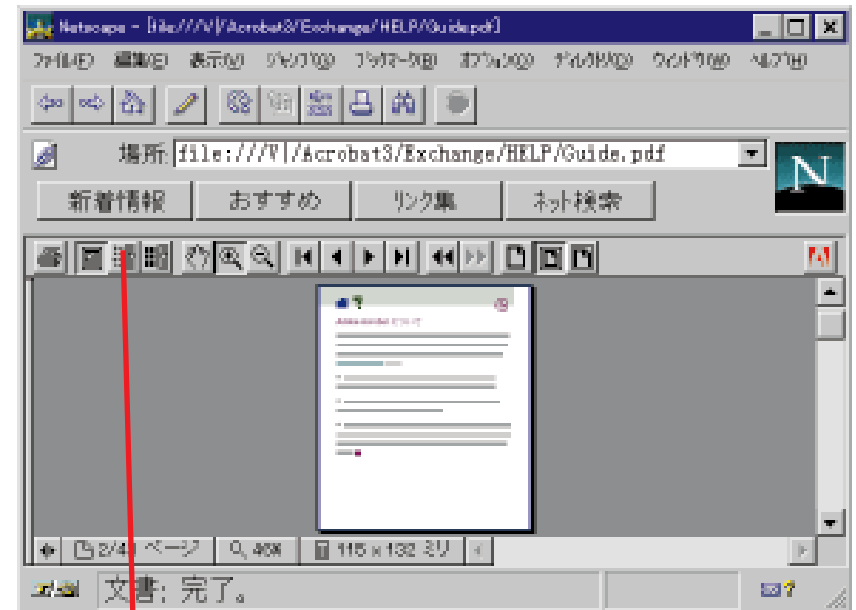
Netscape - [file:///V|/Acrobat3/Exchange/HELP/Guide.pdf]

ファイル(F) 編集(E) 表示(V) ジャンプ(G) ブックマーク(B) オプション(O) ディレクトリ(D) ウィンドウ(W) ヘルプ(H)

場所: file:///V|/Acrobat3/Exchange/HELP/Guide.pdf

新着情報 おすすめ リンク集 ネット検索

2/48 ページ 40% 115 x 132 ミリ

文書: 完了。